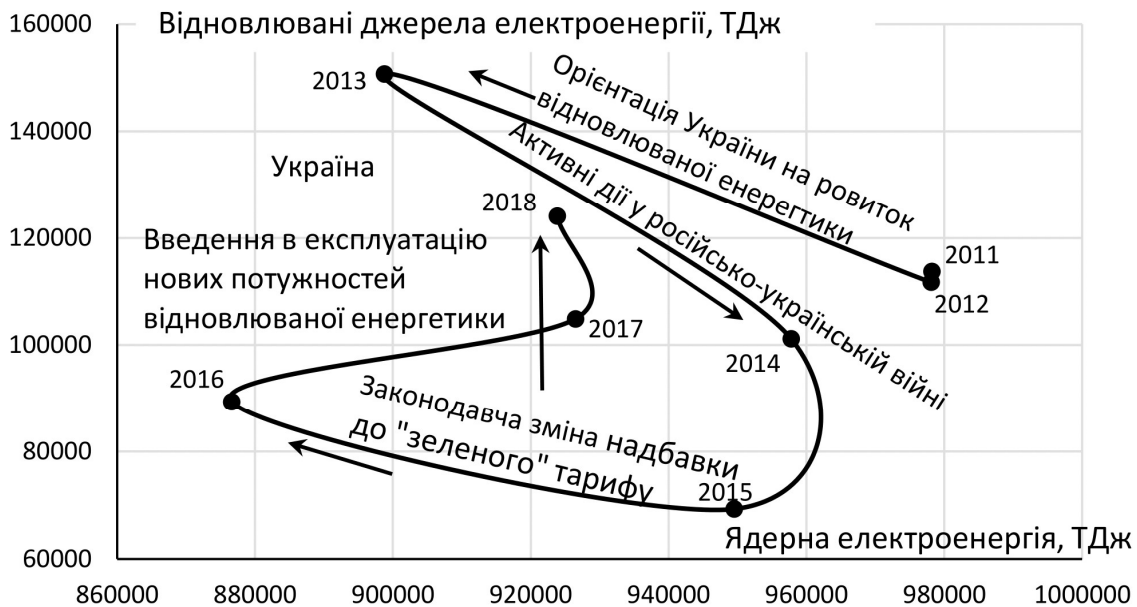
Відновлювані джерела електроенергії, ТДж

160000
140000
120000
100000
80000
60000

2013

Орієнтація України на ровиток відновлюваної енергетики

Активні дії у російсько-українській війні

Україна

2018

Введення в експлуатацію нових потужностей відновлюваної енергетики

2011
2012

2017

2014

2016

Законодавча зміна надбавки до "зеленого" тарифу

2015

Ядерна електроенергія, ТДж

860000 880000 900000 920000 940000 960000 980000 1000000